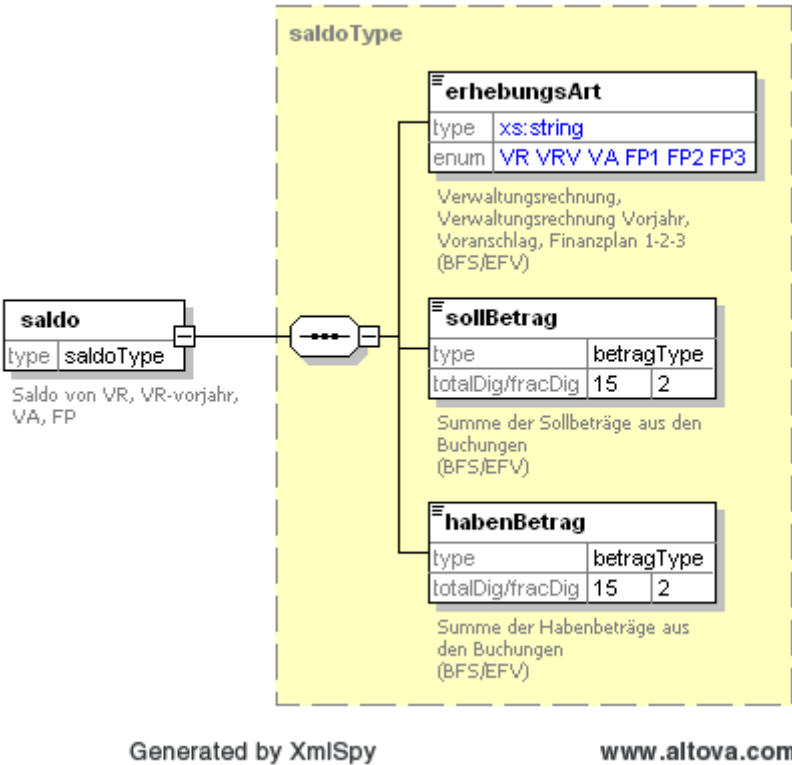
saldoType

erhebungsArt

| type | xs:string |
|---|---|
| enum | VR VRV VA FP1 FP2 FP3 |

Verwaltungsrechnung, Verwaltungsrechnung Vorjahr, Voranschlag, Finanzplan 1-2-3 (BFS/EFV)

saldo

| type | saldoType |
|---|---|

Saldo von VR, VR-vorjahr, VA, FP

sollBetrag

| type | betragType | |
|---|---|---|
| totalDig/fracDig | 15 | 2 |

Summe der Sollbeträge aus den Buchungen (BFS/EFV)

habenBetrag

| type | betragType | |
|---|---|---|
| totalDig/fracDig | 15 | 2 |

Summe der Habenbeträge aus den Buchungen (BFS/EFV)

Generated by XmlSpy

www.altova.com